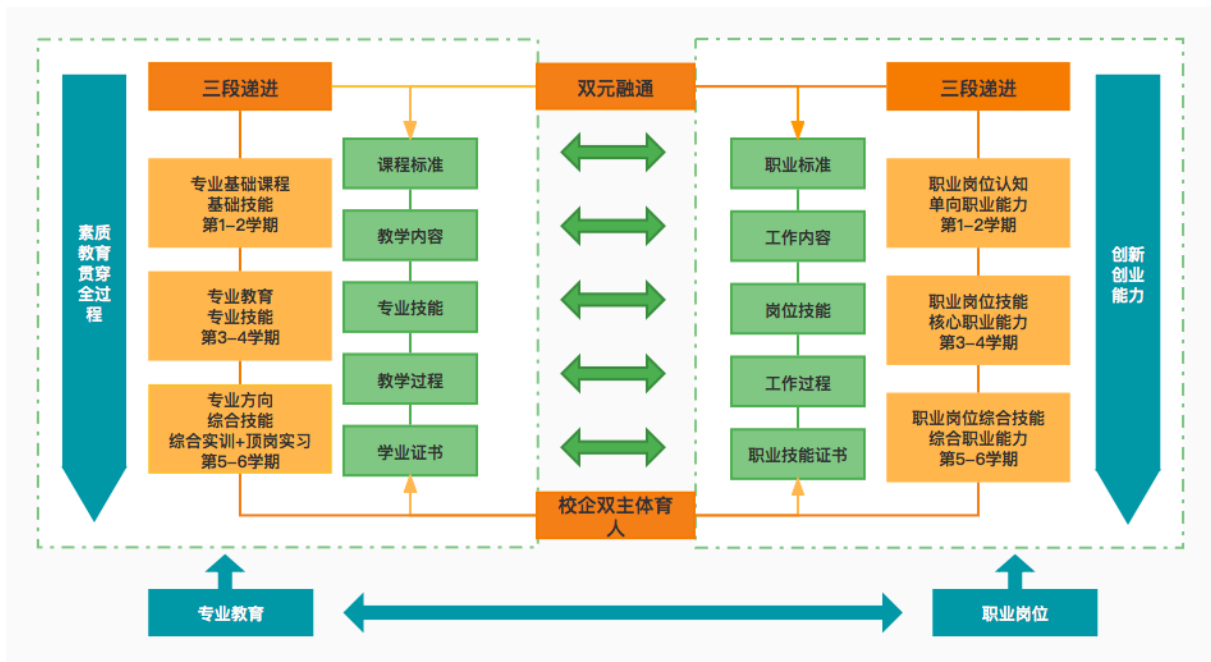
三段递进

双元融通

三段递进

素质教育贯穿全过程

专业基础课程
基础技能
第1–2学期

专业教育
专业技能
第3–4学期

专业方向
综合技能
综合实训+顶岗实习
第5–6学期

课程标准

教学内容

专业技能

教学过程

学业证书

职业标准

工作内容

岗位技能

工作过程

职业技能证书

职业岗位认知
单向职业能力
第1–2学期

职业岗位技能
核心职业能力
第3–4学期

职业岗位综合技能
综合职业能力
第5–6学期

创新创业能力

校企双主体育人

专业教育

职业岗位